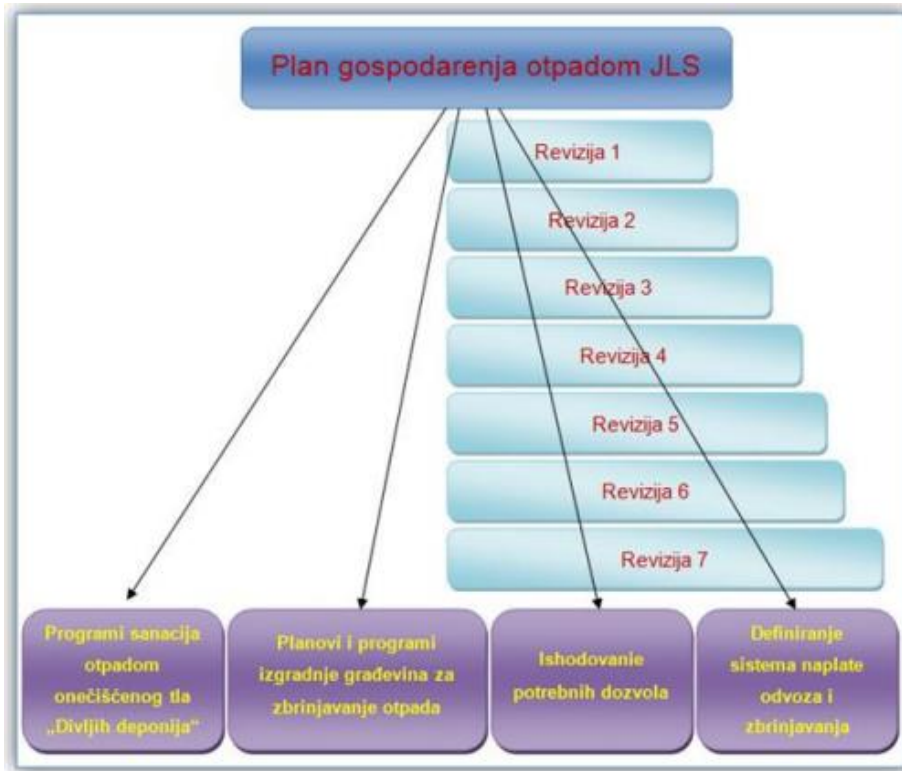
Plan gospodarenja otpadom JLS

Revizija 1

Revizija 2

Revizija 3

Revizija 4

Revizija 5

Revizija 6

Revizija 7

Programi sanacija otpadom onečišćenog tla „Divljih deponija"

Planovi i programi izgradnje građevina za zbrinjavanje otpada

Ishodovanje potrebnih dozvola

Definiranje sistema naplate odvoza i zbrinjavanja